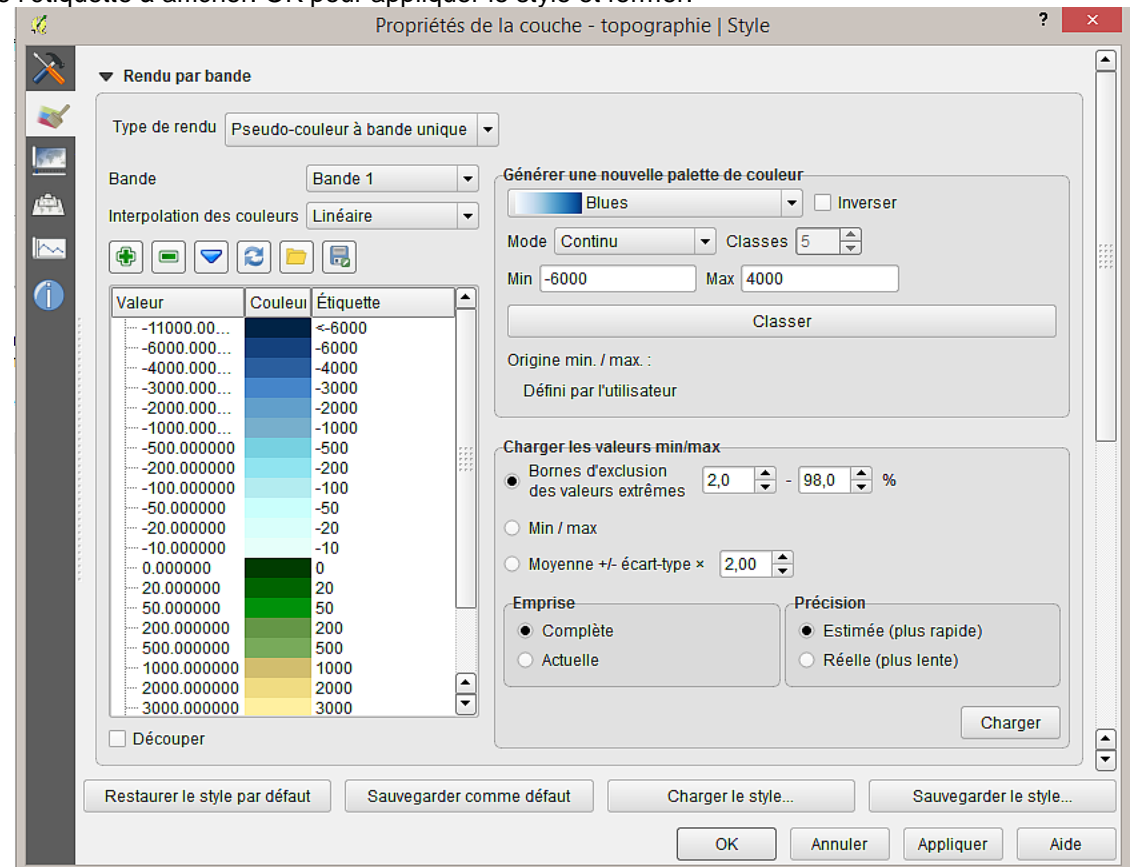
Propriétés de la couche - topographie | Style

?

Rendu par bande

Type de rendu Pseudo-couleur à bande unique

Bande Bande 1

Interpolation des couleurs Linéaire

| Valeur | Couleur | Étiquette |
|---|---|---|
| -11000.00... | | <-6000 |
| -6000.000... | | -6000 |
| -4000.000... | | -4000 |
| -3000.000... | | -3000 |
| -2000.000... | | -2000 |
| -1000.000... | | -1000 |
| -500.000000 | | -500 |
| -200.000000 | | -200 |
| -100.000000 | | -100 |
| -50.000000 | | -50 |
| -20.000000 | | -20 |
| -10.000000 | | -10 |
| 0.000000 | | 0 |
| 20.000000 | | 20 |
| 50.000000 | | 50 |
| 200.000000 | | 200 |
| 500.000000 | | 500 |
| 1000.000000 | | 1000 |
| 2000.000000 | | 2000 |
| 3000.000000 | | 3000 |

Découper

Générer une nouvelle palette de couleur

Blues Inverser

Mode Continu Classes 5

Min -6000 Max 4000

Classer

Origine min. / max. :

Défini par l'utilisateur

Charger les valeurs min/max

Bornes d'exclusion des valeurs extrêmes 2,0 - 98,0 %

Min / max

Moyenne +/- écart-type × 2,00

Emprise

Complète

Actuelle

Précision

Estimée (plus rapide)

Réelle (plus lente)

Charger

Restaurer le style par défaut Sauvegarder comme défaut Charger le style... Sauvegarder le style...

OK Annuler Appliquer Aide